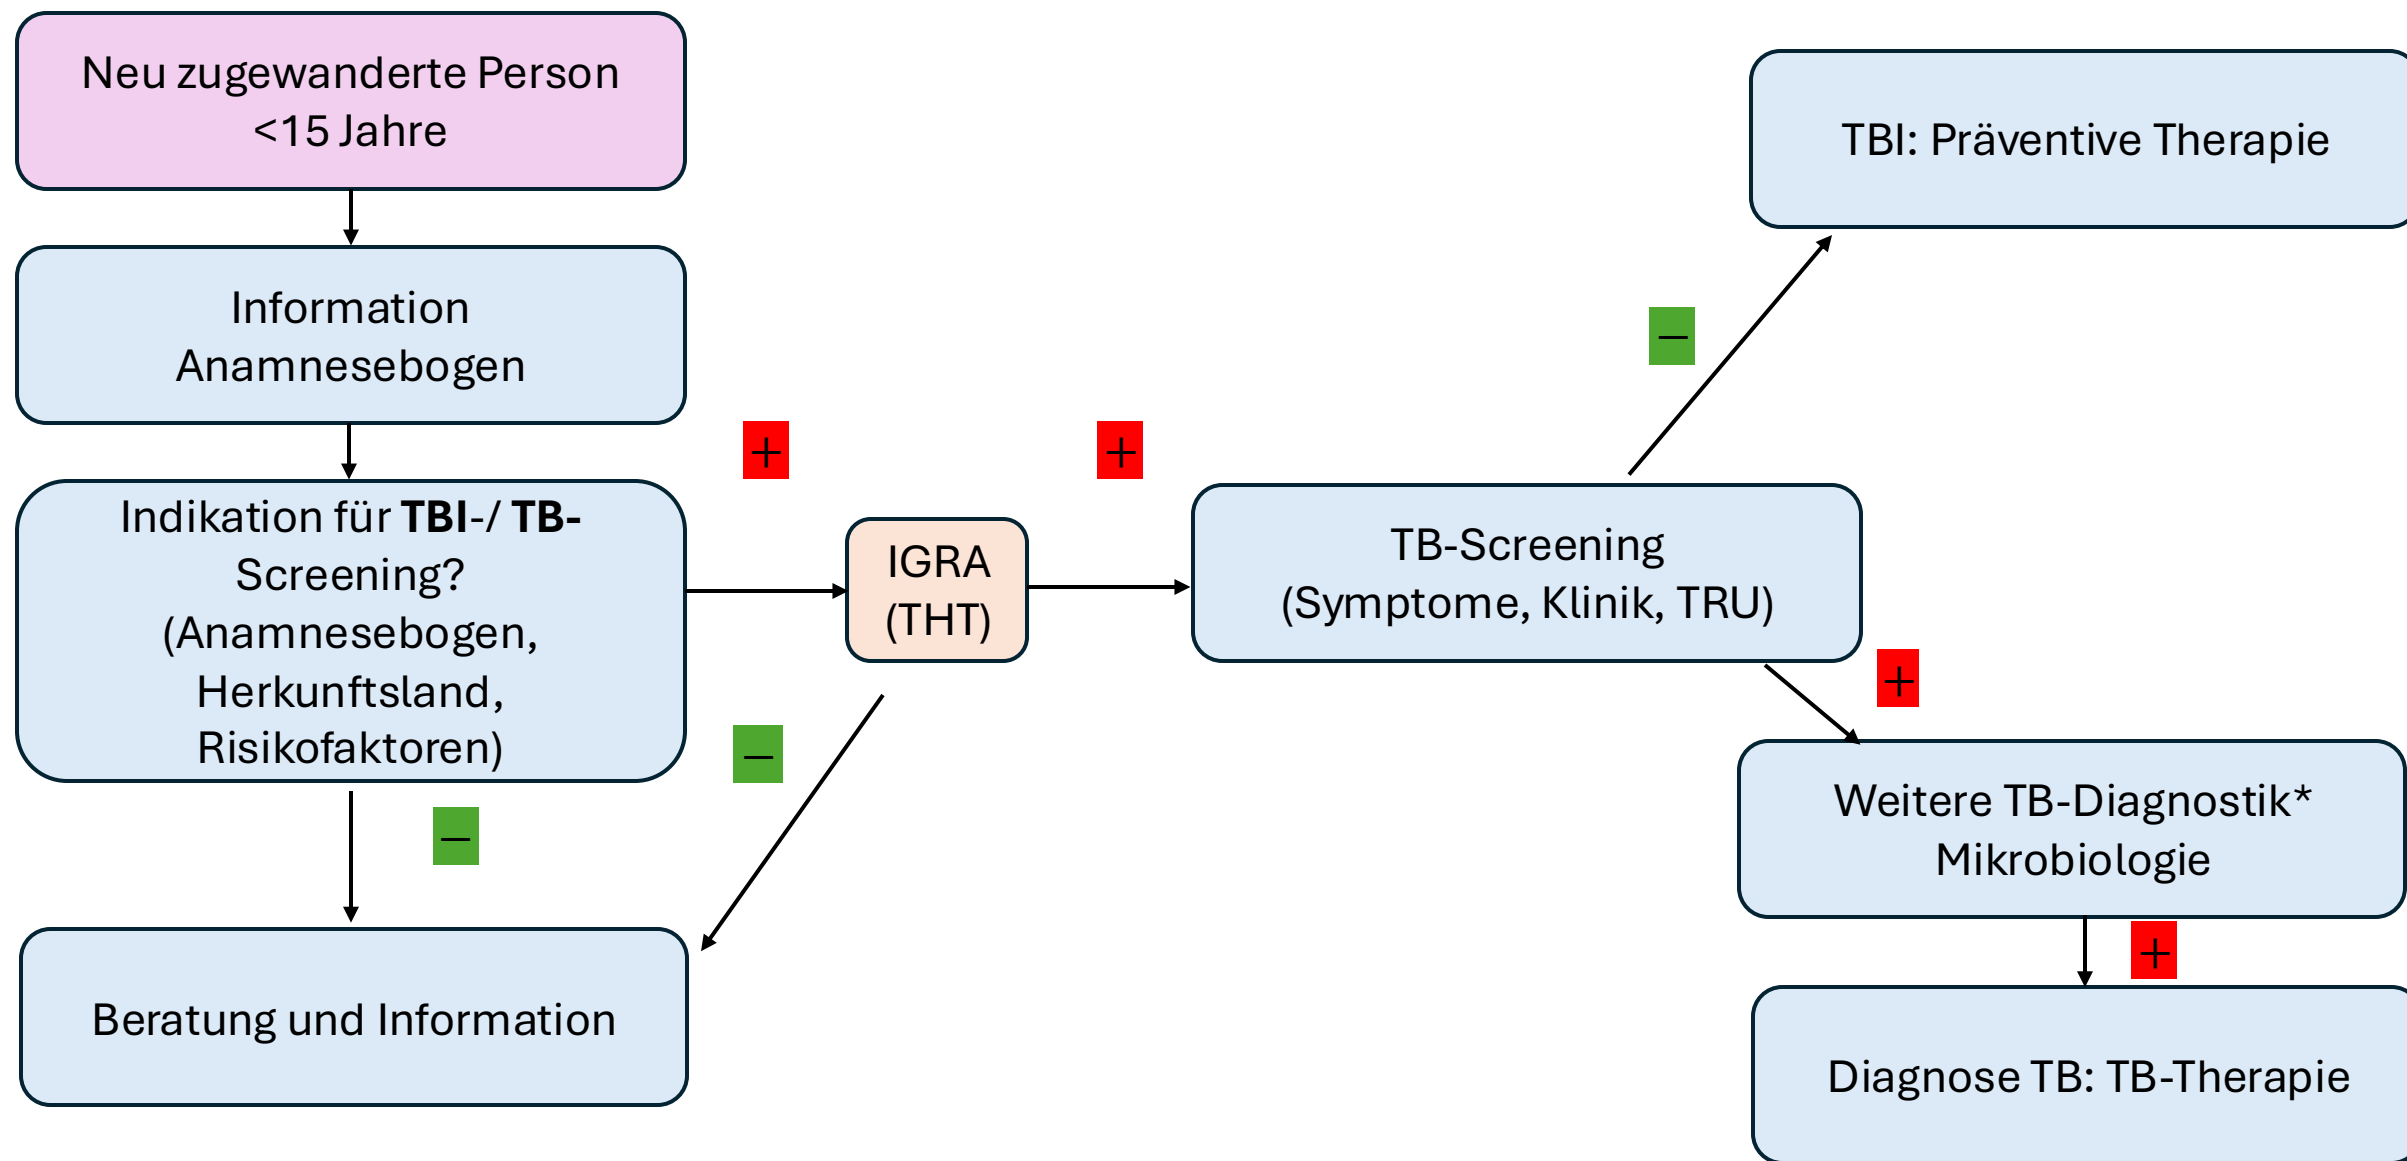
Neu zugewanderte Person <15 Jahre

Information
Anamnesebogen

Indikation für **TBI**-/ **TB**-Screening? (Anamnesebogen, Herkunftsland, Risikofaktoren)

+

–

IGRA (THT)

+

–

Beratung und Information

TB-Screening (Symptome, Klinik, TRU)

–

TBI: Präventive Therapie

+

Weitere TB-Diagnostik* Mikrobiologie

+

Diagnose TB: TB-Therapie